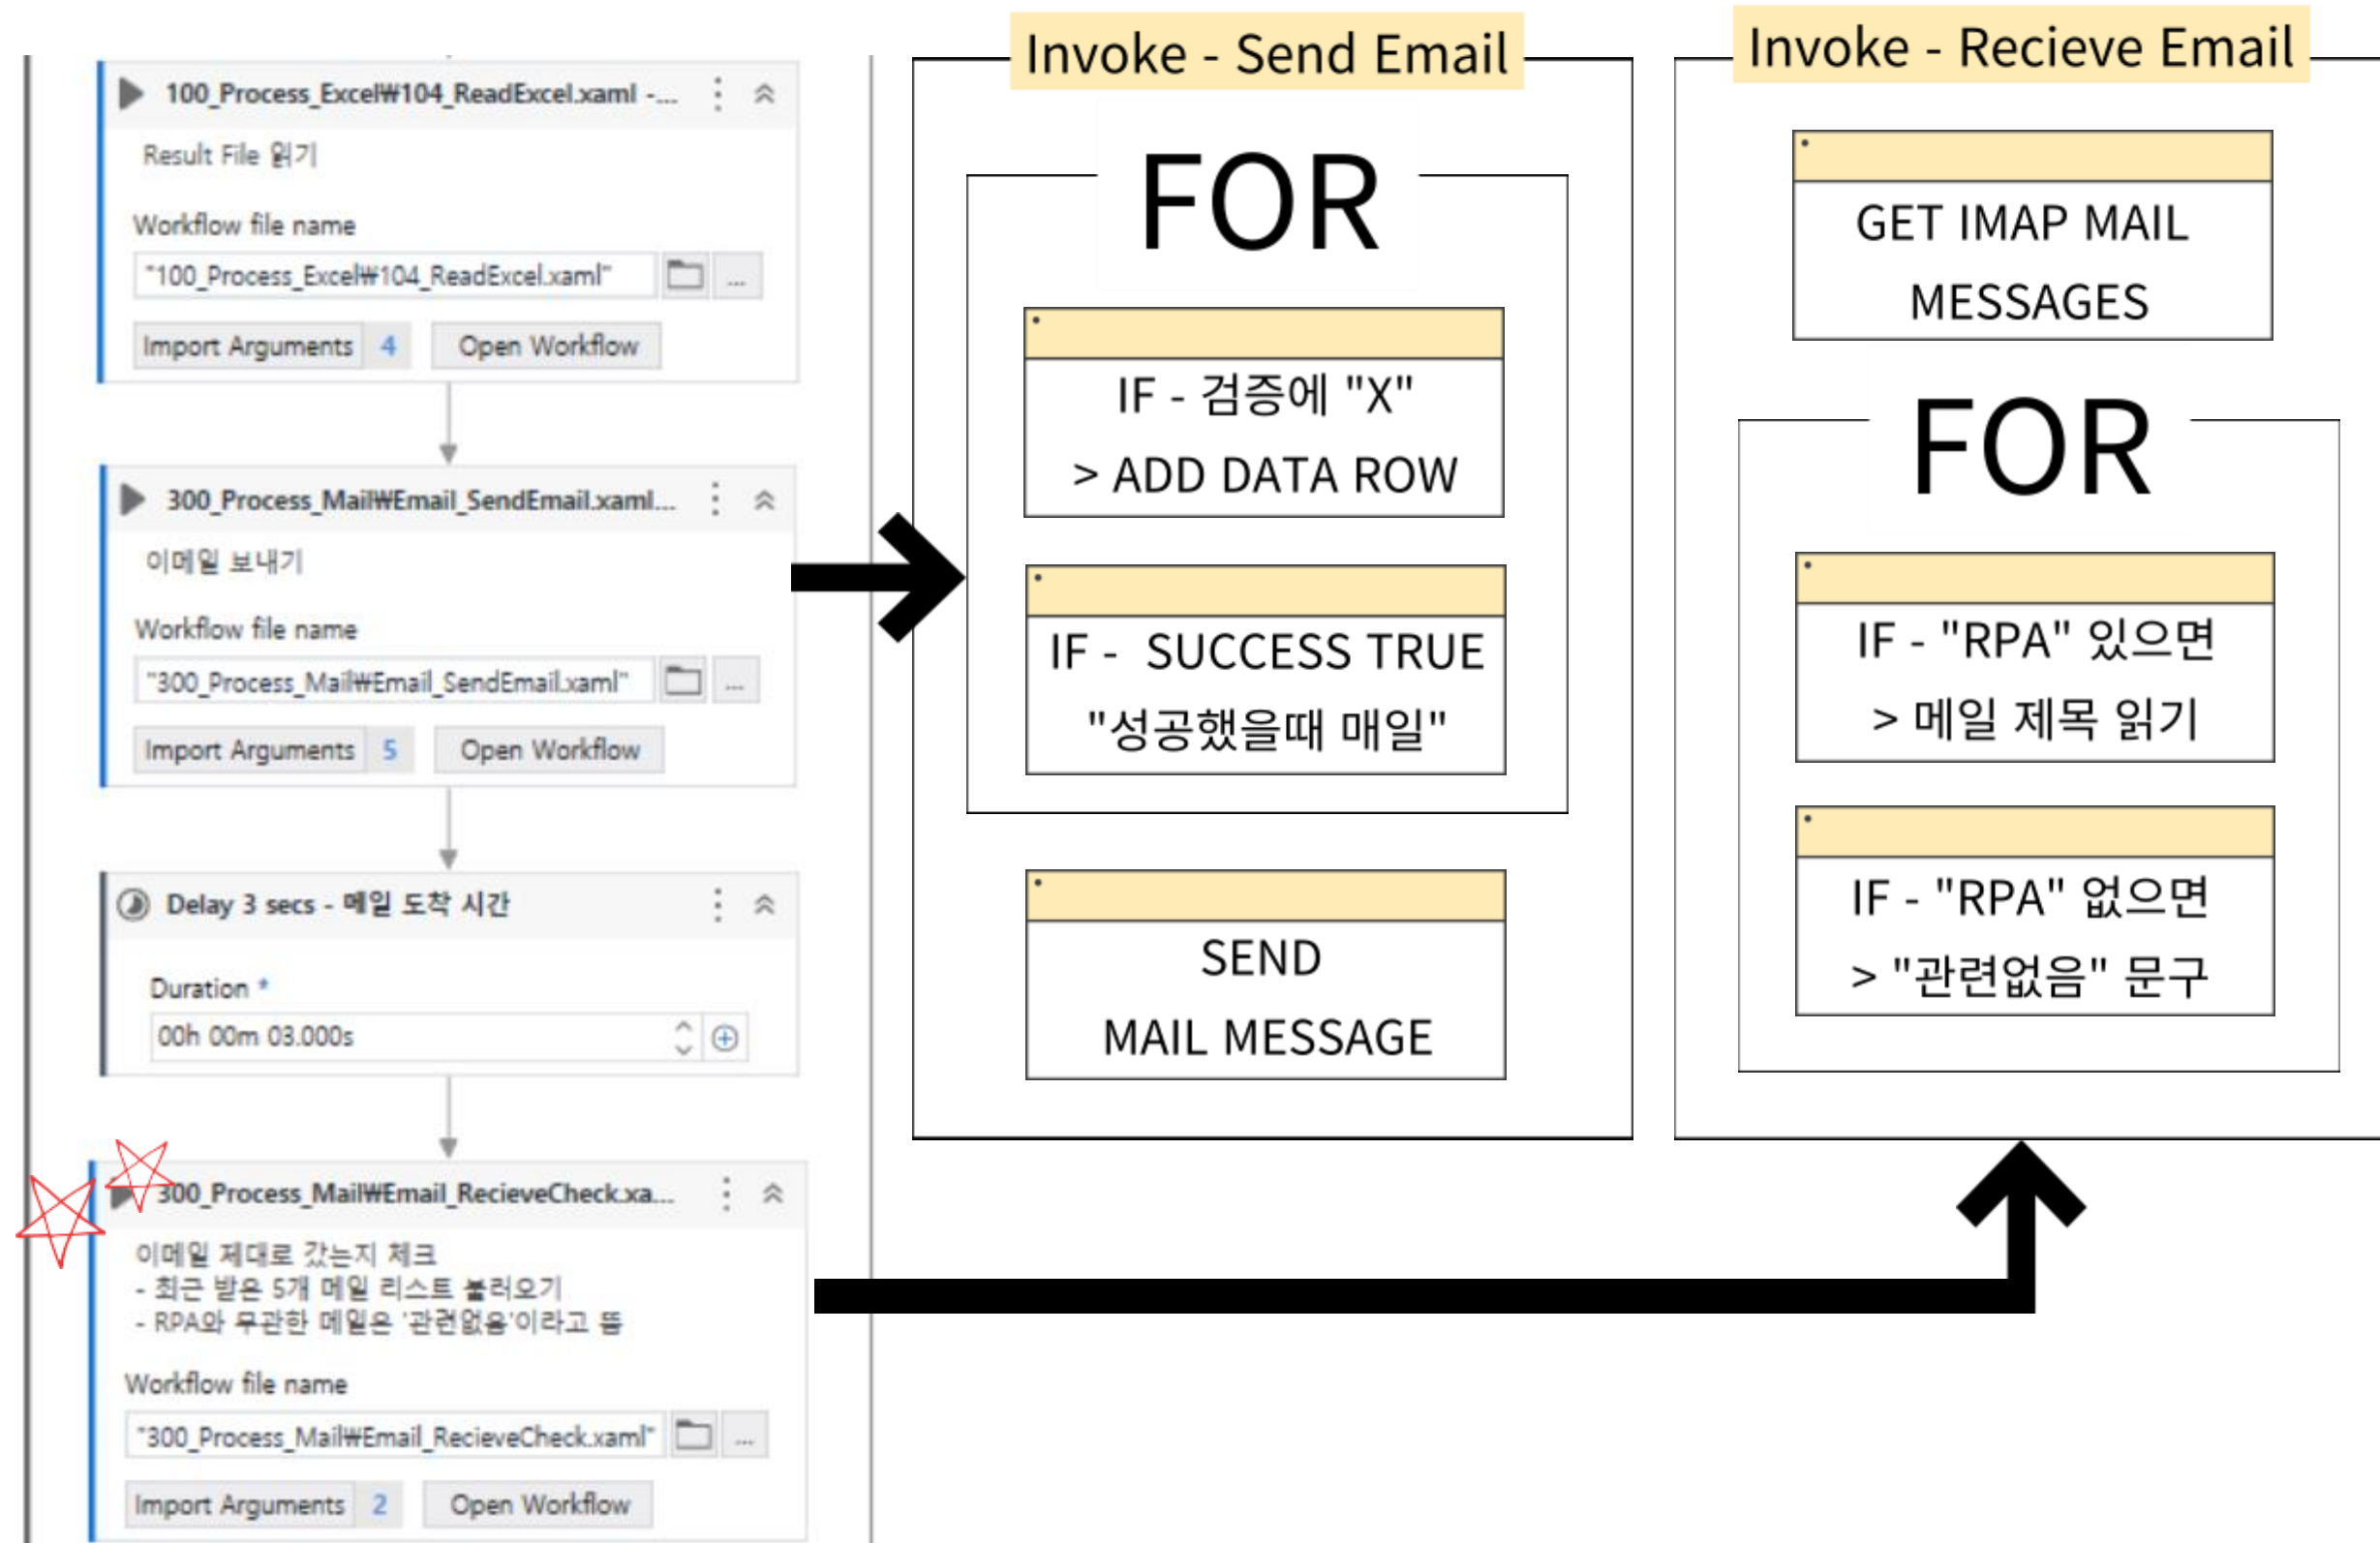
100_Process_Excel₩104_ReadExcel.xaml -...

Result File 읽기

Workflow file name

"100_Process_Excel₩104_ReadExcel.xaml"

Import Arguments 4

Open Workflow

300_Process_Mail₩Email_SendEmail.xaml...

이메일 보내기

Workflow file name

"300_Process_Mail₩Email_SendEmail.xaml"

Import Arguments 5

Open Workflow

Delay 3 secs - 메일 도착 시간

Duration *

00h 00m 03.000s

300_Process_Mail₩Email_RecieveCheck.xa...

이메일 제대로 갔는지 체크
- 최근 받은 5개 메일 리스트 불러오기
- RPA와 무관한 메일은 '관련없음'이라고 뜸

Workflow file name

"300_Process_Mail₩Email_RecieveCheck.xaml"

Import Arguments 2

Open Workflow

Invoke - Send Email

FOR

IF - 검증에 "X"
> ADD DATA ROW

IF - SUCCESS TRUE
"성공했을때 매일"

SEND
MAIL MESSAGE

Invoke - Recieve Email

GET IMAP MAIL
MESSAGES

FOR

IF - "RPA" 있으면
> 메일 제목 읽기

IF - "RPA" 없으면
> "관련없음" 문구